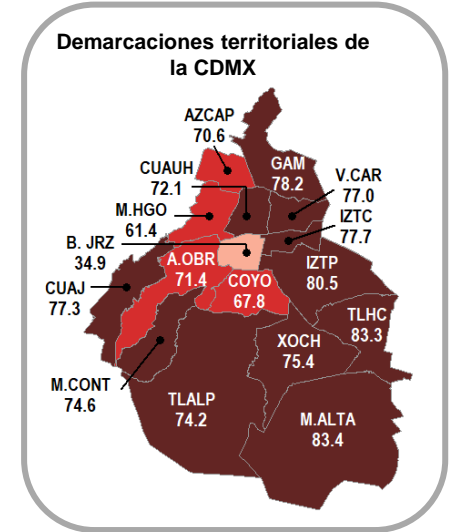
Demarcaciones territoriales de la CDMX

AZCAP
70.6

CUAUH
72.1

GAM
78.2

V.CAR
77.0

M.HGO
61.4

IZTC
77.7

B. JRZ
34.9

A.OBR
71.4

IZTP
80.5

CUAJ
77.3

COYO
67.8

TLHC
83.3

XOCH
75.4

M.CONT
74.6

TLALP
74.2

M.ALTA
83.4